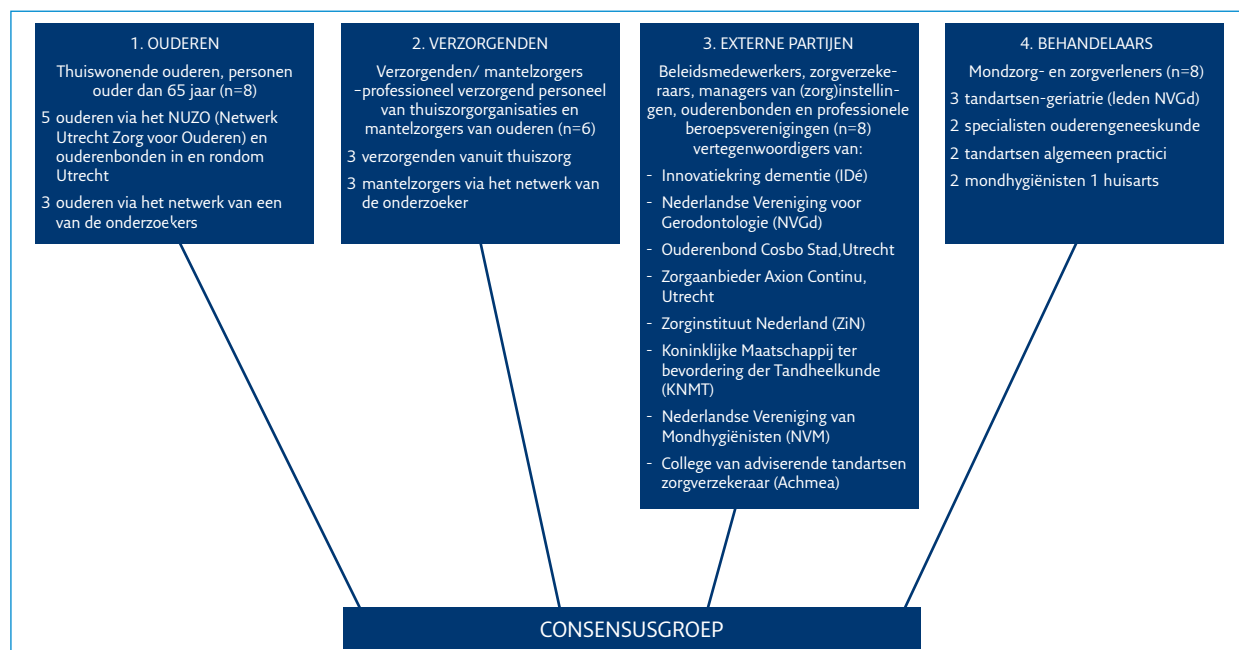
1. OUDEREN

Thuiswonende ouderen, personen ouder dan 65 jaar (n=8)

5 ouderen via het NUZO (Netwerk Utrecht Zorg voor Ouderen) en ouderenbonden in en rondom Utrecht

3 ouderen via het netwerk van een van de onderzoekers

2. VERZORGENDEN

Verzorgenden/ mantelzorgers –professioneel verzorgend personeel van thuiszorgorganisaties en mantelzorgers van ouderen (n=6)

3 verzorgenden vanuit thuiszorg

3 mantelzorgers via het netwerk van de onderzoeker

3. EXTERNE PARTIJEN

Beleidsmedewerkers, zorgverzekeraars, managers van (zorg)instellingen, ouderenbonden en professionele beroepsverenigingen (n=8) vertegenwoordigers van:

- Innovatiekring dementie (IDé)
- Nederlandse Vereniging voor Gerodontologie (NVGd)
- Ouderenbond Cosbo Stad,Utrecht
- Zorgaanbieder Axion Continu, Utrecht
- Zorginstituut Nederland (ZiN)
- Koninklijke Maatschappij ter bevordering der Tandheelkunde (KNMT)
- Nederlandse Vereniging van Mondhygiënisten (NVM)
- College van adviserende tandartsen zorgverzekeraar (Achmea)

4. BEHANDELAARS

Mondzorg- en zorgverleners (n=8)

3 tandartsen-geriatrie (leden NVGd)

2 specialisten ouderengeneeskunde

2 tandartsen algemeen practici

2 mondhygiënisten 1 huisarts

CONSENSUSGROEP